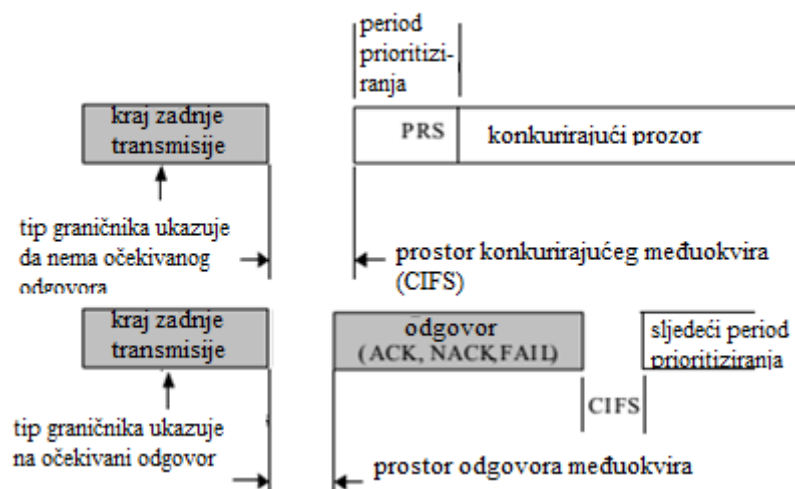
period prioritiziranja

kraj zadnje transmisije

PRS

konkurirajući prozor

tip graničnika ukazuje da nema očekivanog odgovora

prostor konkurirajućeg međuokvira (CIFS)

kraj zadnje transmisije

odgovor (ACK, NACK,FAIL)

sljedeći period prioritiziranja

CIFS

tip graničnika ukazuje na očekivani odgovor

prostor odgovora međuokvira